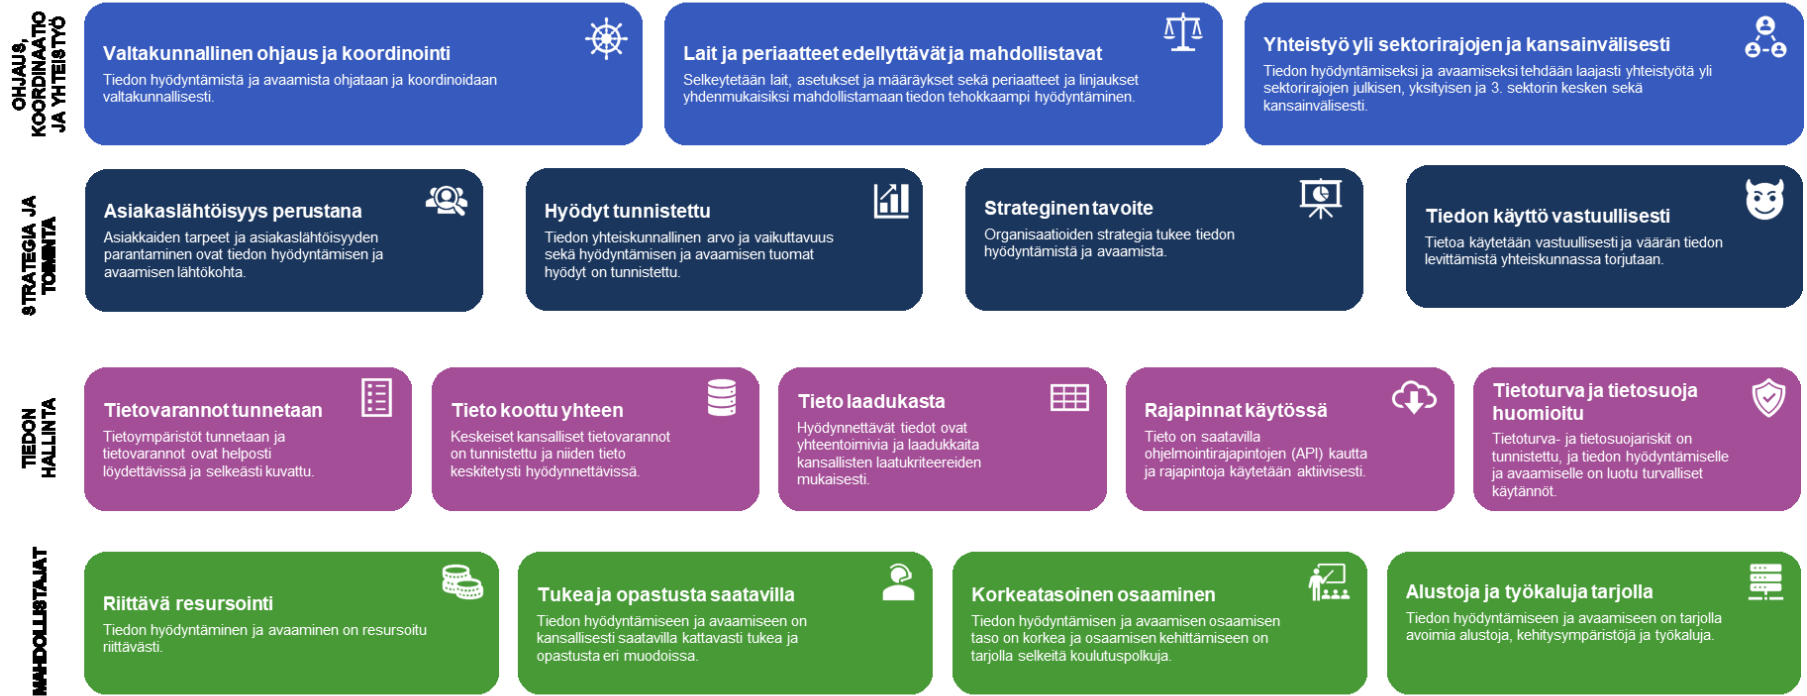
OHJAUS, KOORDINAATIO JA YHTEISTYÖ

Valtakunnallinen ohjaus ja koordinointi
Tiedon hyödyntämistä ja avaamista ohjataan ja koordinoidaan valtakunnallisesti.

Lait ja periaatteet edellyttävät ja mahdollistavat
Selkeytetään lait, asetukset ja määräykset sekä periaatteet ja linjaukset yhdenmukaisiksi mahdollistamaan tiedon tehokkaampi hyödyntäminen.

Yhteistyö yli sektorirajojen ja kansainvälisesti
Tiedon hyödyntämiseksi ja avaamiseksi tehdään laajasti yhteistyötä yli sektorirajojen julkisen, yksityisen ja 3. sektorin kesken sekä kansainvälisesti.

STRATEGIA JA TOIMINTA

Asiakaslähtöisyys perustana
Asiakkaiden tarpeet ja asiakaslähtöisyyden parantaminen ovat tiedon hyödyntämisen ja avaamisen lähtökohta.

Hyödyt tunnistettu
Tiedon yhteiskunnallinen arvo ja vaikuttavuus sekä hyödyntämisen ja avaamisen tuomat hyödyt on tunnistettu.

Strateginen tavoite
Organisaatioiden strategia tukee tiedon hyödyntämistä ja avaamista.

Tiedon käyttö vastuullisesti
Tietoa käytetään vastuullisesti ja väärän tiedon levittämistä yhteiskunnassa torjutaan.

TIEDON HALLINTA

Tietovarannot tunnetaan
Tietoympäristöt tunnetaan ja tietovarannot ovat helposti löydettävissä ja selkeästi kuvattu.

Tieto koottu yhteen
Keskeiset kansalliset tietovarannot on tunnistettu ja niiden tieto keskitetysti hyödynnettävissä.

Tieto laadukasta
Hyödynnettävät tiedot ovat yhteentoimivia ja laadukkaita kansallisten laatukriteereiden mukaisesti.

Rajapinnat käytössä
Tieto on saatavilla ohjelmointirajapintojen (API) kautta ja rajapintoja käytetään aktiivisesti.

Tietoturva ja tietosuoja huomioitu
Tietoturva- ja tietosuojariskit on tunnistettu, ja tiedon hyödyntämiselle ja avaamiselle on luotu turvalliset käytännöt.

MAHDOLLISTAJAT

Riittävä resursointi
Tiedon hyödyntäminen ja avaaminen on resursoitu riittävästi.

Tuke ja opastusta saatavilla
Tiedon hyödyntämiseen ja avaamiseen on kansallisesti saatavilla kattavasti tukea ja opastusta eri muodoissa.

Korkeatasoinen osaaminen
Tiedon hyödyntämisen ja avaamisen osaamisen taso on korkea ja osaamisen kehittämiseen on tarjolla selkeitä koulutuspolkuja.

Alustoja ja työkaluja tarjolla
Tiedon hyödyntämiseen ja avaamiseen on tarjolla avoimia alustoja, kehitysympäristöjä ja työkaluja.